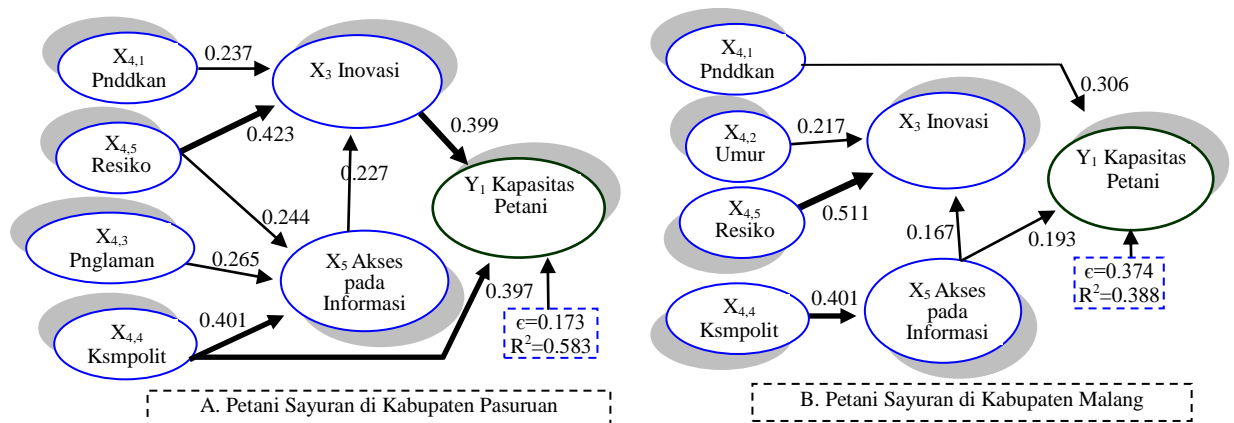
$X_{4,1}$ Pnddkan

0.237

$X_3$ Inovasi

$X_{4,5}$ Resiko

0.423

0.399

0.227

$Y_1$ Kapasitas Petani

0.244

$X_{4,3}$ Pnglaman

0.265

$X_5$ Akses pada Informasi

0.397

0.401

$X_{4,4}$ Ksmpolit

$\epsilon$=0.173
$R^2$=0.583

A. Petani Sayuran di Kabupaten Pasuruan

$X_{4,1}$ Pnddkan

0.306

$X_{4,2}$ Umur

0.217

$X_3$ Inovasi

$Y_1$ Kapasitas Petani

$X_{4,5}$ Resiko

0.511

0.167

0.193

$\epsilon$=0.374
$R^2$=0.388

$X_{4,4}$ Ksmpolit

0.401

$X_5$ Akses pada Informasi

B. Petani Sayuran di Kabupaten Malang